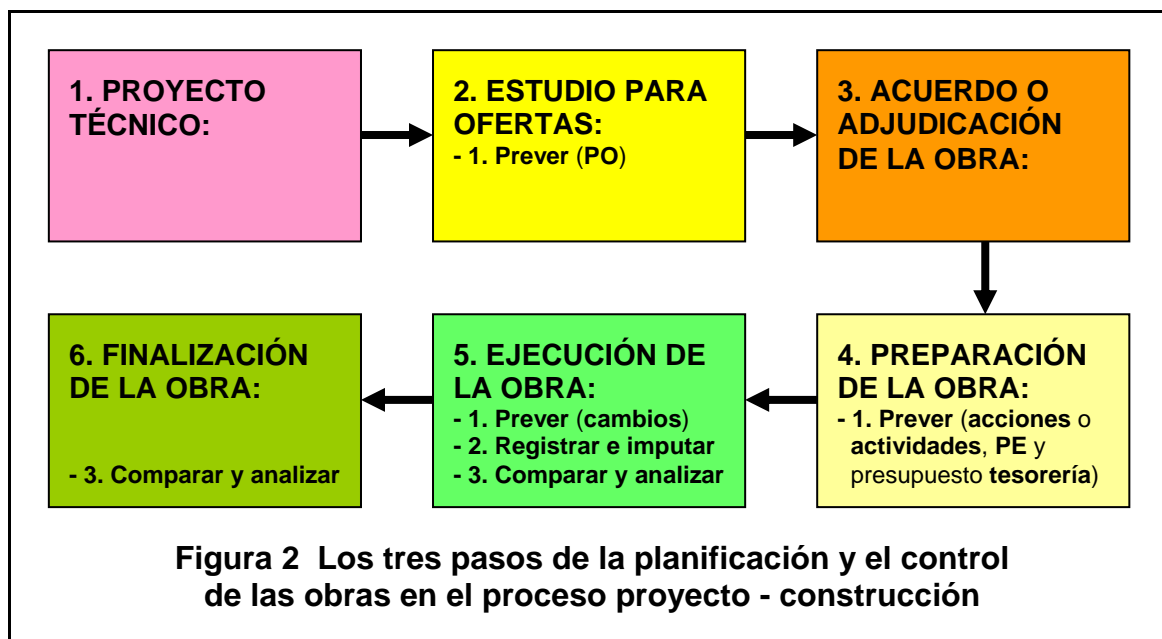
1. PROYECTO TÉCNICO:

2. ESTUDIO PARA OFERTAS:
- 1. Prever (PO)

3. ACUERDO O ADJUDICACIÓN DE LA OBRA:

4. PREPARACIÓN DE LA OBRA:
- 1. Prever (acciones o actividades, PE y presupuesto tesorería)

5. EJECUCIÓN DE LA OBRA:
- 1. Prever (cambios)
- 2. Registrar e imputar
- 3. Comparar y analizar

6. FINALIZACIÓN DE LA OBRA:
- 3. Comparar y analizar

Figura 2 Los tres pasos de la planificación y el control de las obras en el proceso proyecto - construcción